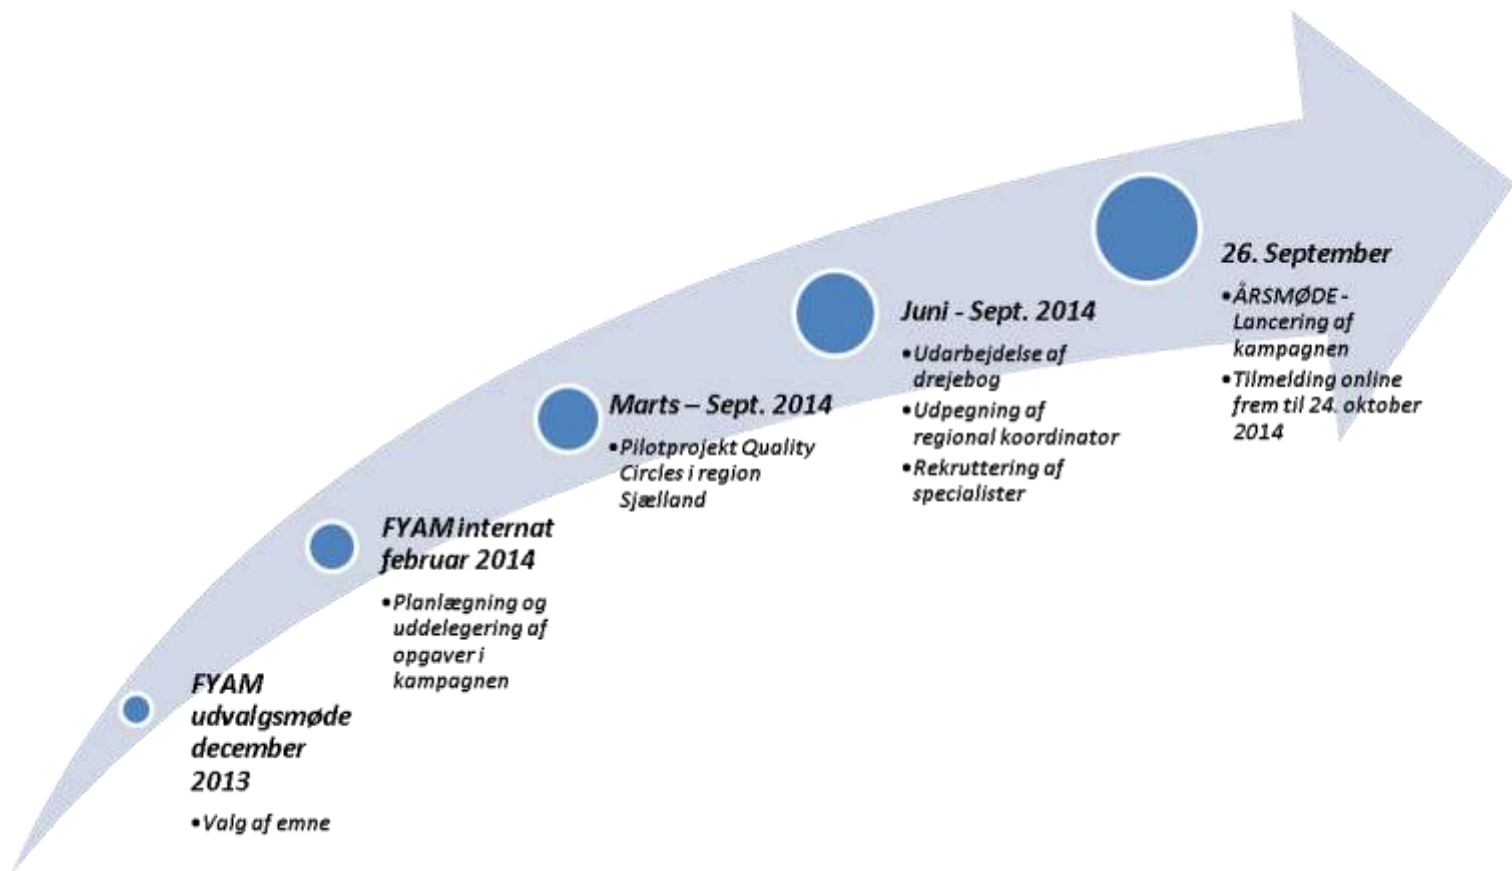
FYAM udvalgsmøde december 2013

- Valg af emne

FYAM internat februar 2014

- Planlægning og uddelegering af opgaver i kampagnen

Marts – Sept. 2014

- Pilotprojekt Quality Circles i region Sjælland

Juni - Sept. 2014

- Udarbejdelse af drejebog
- Udpegning af regional koordinator
- Rekruttering af specialister

26. September

- ÅRSMØDE - Lancering af kampagnen
- Tilmelding online frem til 24. oktober 2014